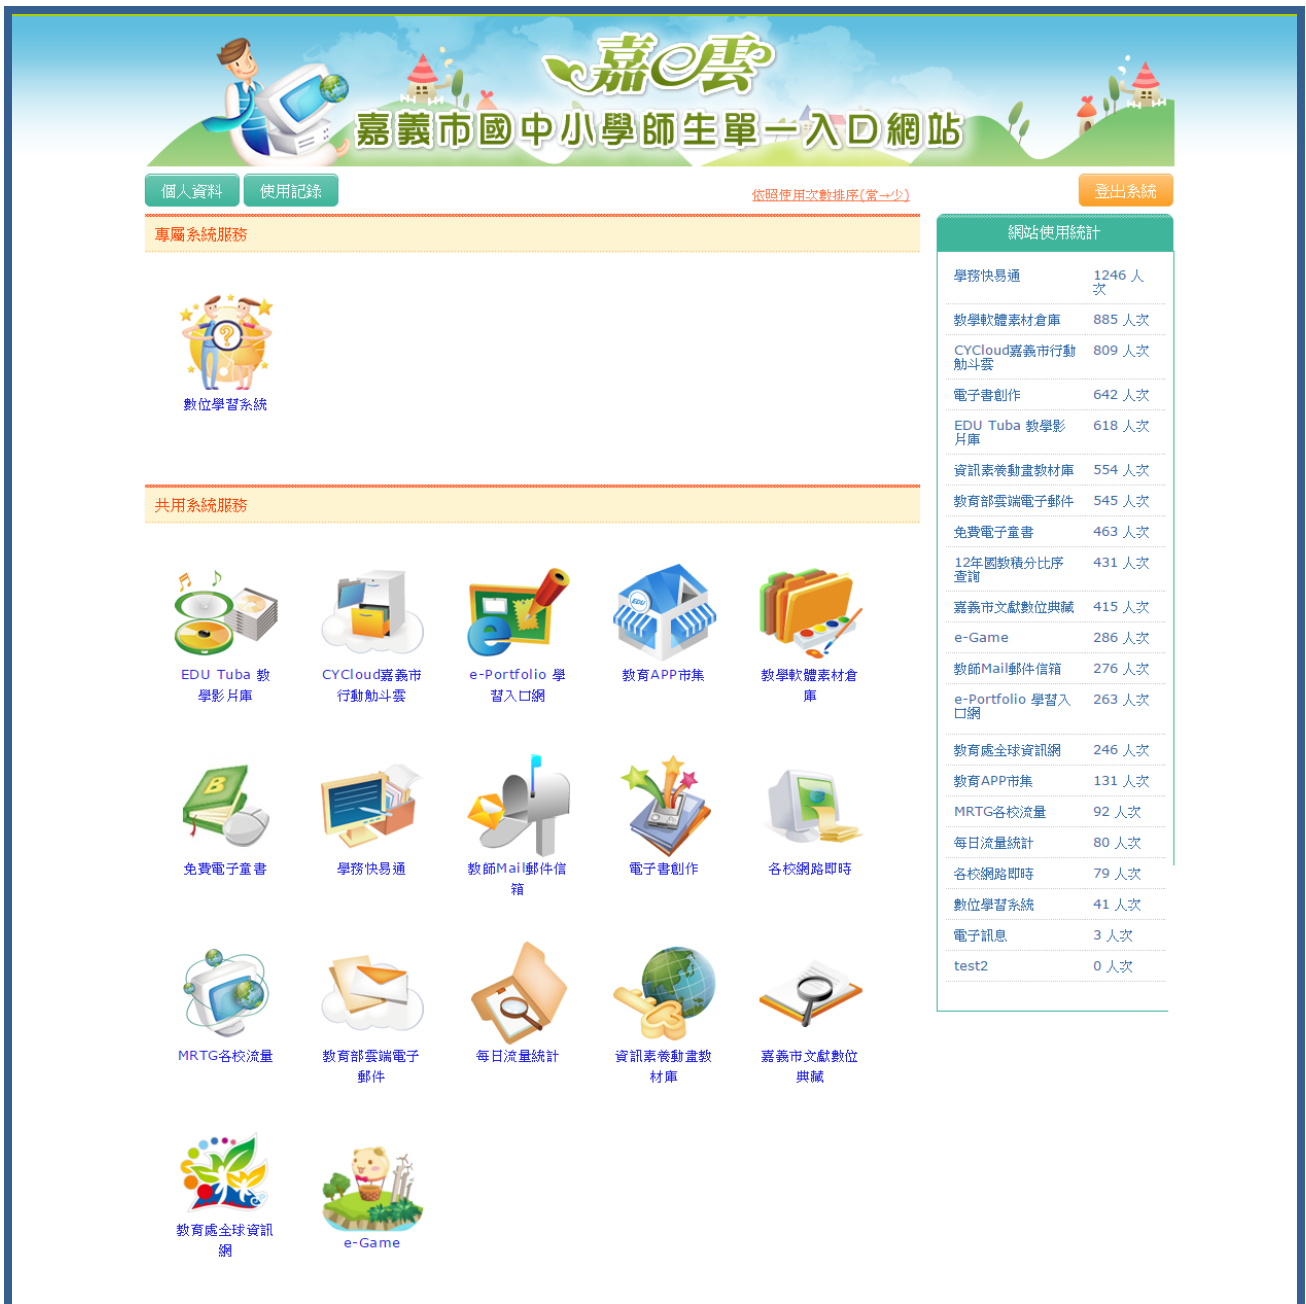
嘉e雲
嘉義市國中小學師生單一入口網站

個人資料 使用記錄

依照使用次數排序(當→少)

登出系統

專屬系統服務

數位學習系統

共用系統服務

EDU Tuba 教學影片庫

CYCloud嘉義市行動艸雲

e-Portfolio 學習入口網

教育APP市集

教學軟體素材倉庫

免費電子童書

學務快易通

教師Mail郵件信箱

電子書創作

各校網路即時

MRTG各校流量

教育部雲端電子郵件

每日流量統計

資訊素養動畫教材庫

嘉義市文獻數位典藏

教育處全球資訊網

e-Game

網站使用統計

| | |
|---|---|
| 學務快易通 | 1246 人次 |
| 教學軟體素材倉庫 | 885 人次 |
| CYCloud嘉義市行動艸雲 | 809 人次 |
| 電子書創作 | 642 人次 |
| EDU Tuba 教學影片庫 | 618 人次 |
| 資訊素養動畫教材庫 | 554 人次 |
| 教育部雲端電子郵件 | 545 人次 |
| 免費電子童書 | 463 人次 |
| 12年國教積分比序查詢 | 431 人次 |
| 嘉義市文獻數位典藏 | 415 人次 |
| e-Game | 286 人次 |
| 教師Mail郵件信箱 | 276 人次 |
| e-Portfolio 學習入口網 | 263 人次 |
| 教育處全球資訊網 | 246 人次 |
| 教育APP市集 | 131 人次 |
| MRTG各校流量 | 92 人次 |
| 每日流量統計 | 80 人次 |
| 各校網路即時 | 79 人次 |
| 數位學習系統 | 41 人次 |
| 電子訊息 | 3 人次 |
| test2 | 0 人次 |